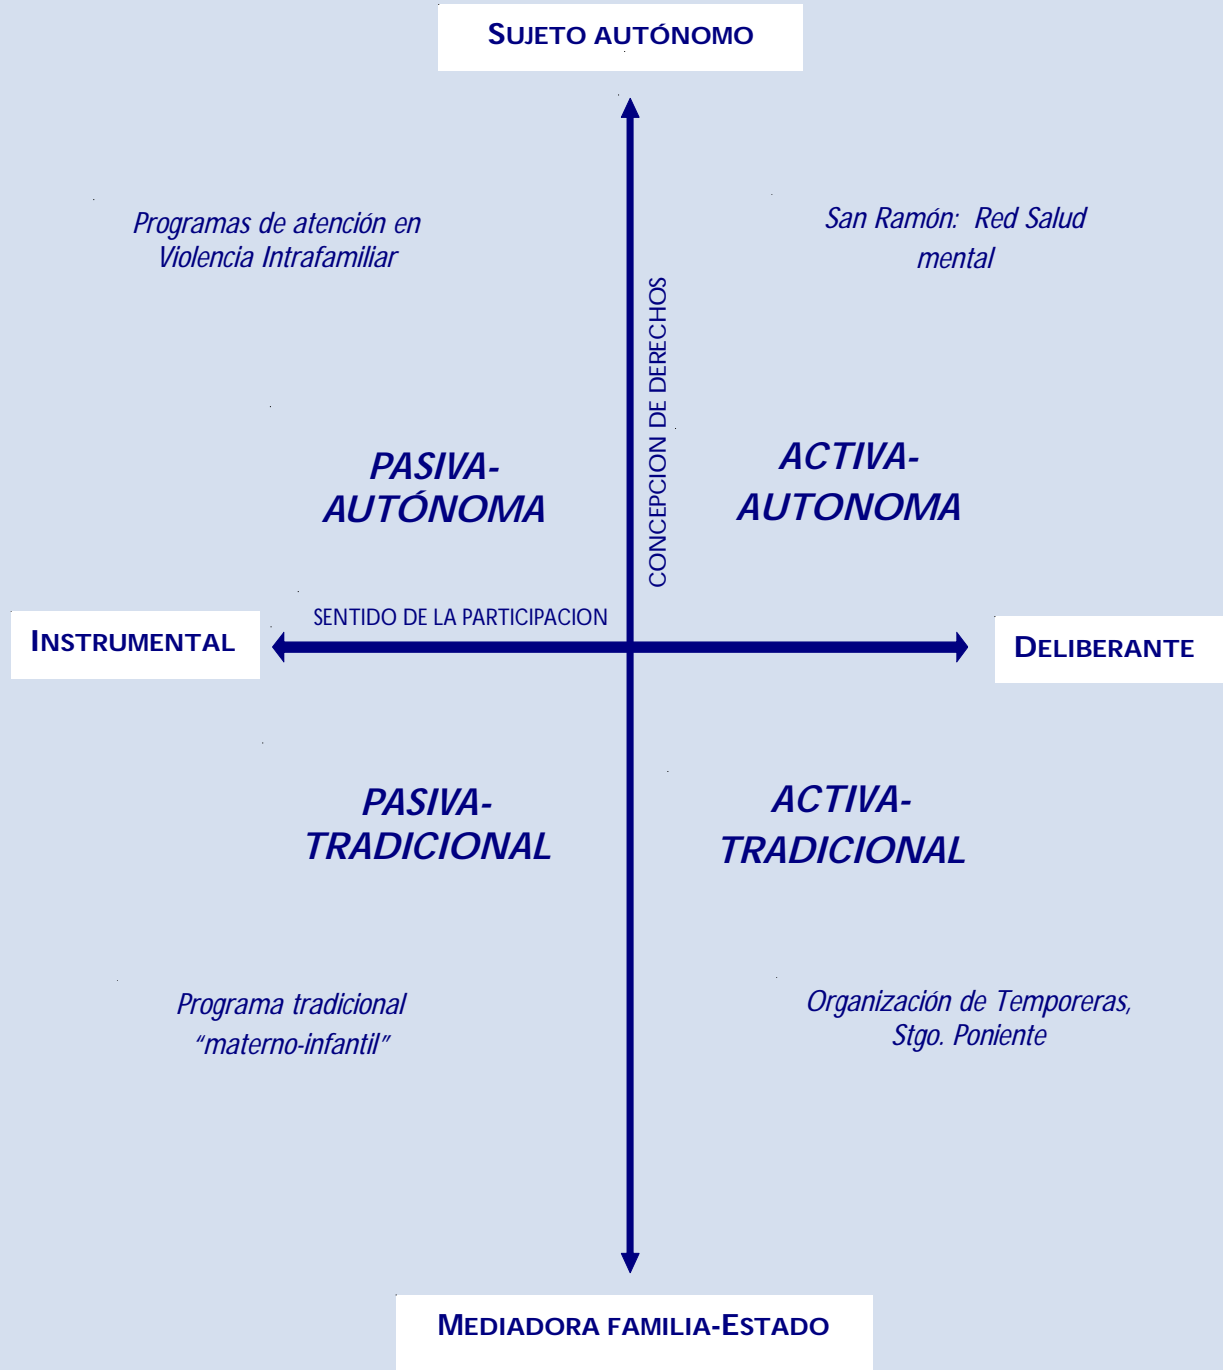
SUJETO AUTÓNOMO

Programas de atención en Violencia Intrafamiliar

San Ramón: Red Salud mental

CONCEPCION DE DERECHOS

PASIVA-AUTÓNOMA

ACTIVA-AUTONOMA

SENTIDO DE LA PARTICIPACION

INSTRUMENTAL

DELIBERANTE

PASIVA-TRADICIONAL

ACTIVA-TRADICIONAL

Programa tradicional "materno-infantil"

Organización de Temporeras, Stgo. Poniente

MEDIADORA FAMILIA-ESTADO